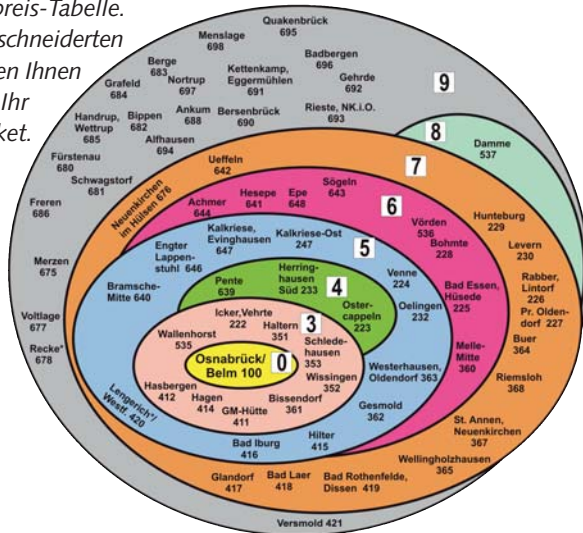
preis-Tabelle.
schneiderten
en Ihnen
Ihr
ket.

Quakenbrück 695
Menslage 698
Berge 683
Badbergen 696
Kettenkamp, Eggermühlen 691
Gehrde 692
Nortrup 697
Grafeld 684
9
Ankum 688
Bersenbrück 690
Rieste, NK.i.O. 693
Handrup, Wettrup 685
Bippen 682
Alfhausen 694
8
Damme 537
Fürstenau 680
Schwagstorf 681
Ueffeln 642
7
Neuenkirchen im Hülsen 676
Freren 686
Hesepe 641
Epe 648
Sögeln 643
Achmer 644
6
Hunteburg 229
Vörden 536
Kalkriese, Evinghausen 647
Kalkriese-Ost 247
Bohmte 228
Levern 230
Engter Lappenstuhl 646
5
Merzen 675
Venne 224
Rabber, Lintorf 226
Bramsche-Mitte 640
Pente 639
Herringhausen Süd 233
4
Bad Essen, Hüsede 225
Pr. Oldendorf 227
Ostercappeln 223
Oelingen 232
Voltlage 677
Icker, Vehrte 222
Haltern 351
3
Melle-Mitte 360
Buer 364
Recke* 678
Wallenhorst 535
Schledehausen 353
Osnabrück/ Belm 100
0
Westerhausen, Oldendorf 363
Riemsloh 368
Wissingen 352
Hasbergen 412
Hagen 414
Bissendorf 361
Lengerich*/ Westf. 420
GM-Hütte 411
Gesmold 362
St. Annen, Neuenkirchen 367
Hilter 415
Bad Iburg 416
Wellingholzhausen 365
Glandorf 417
Bad Laer 418
Bad Rothenfelde, Dissen 419
Versmold 421